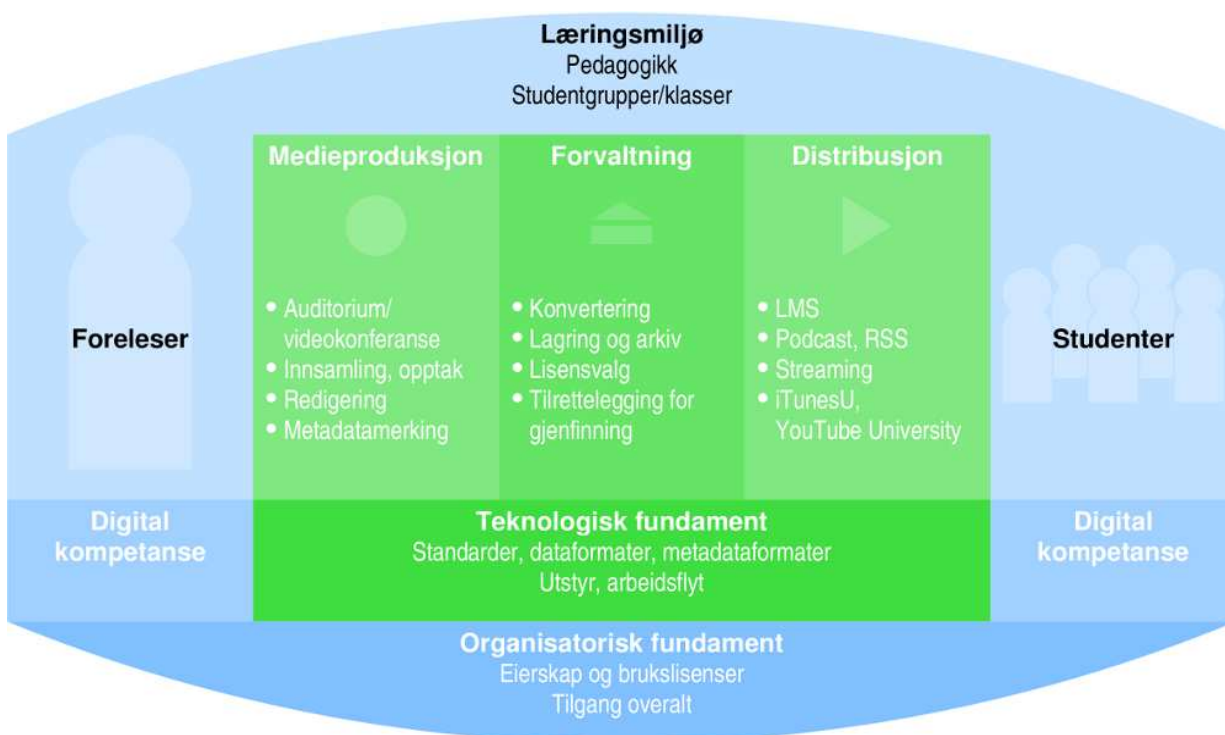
**Læringsmiljø**
Pedagogikk
Studentgrupper/klasser

Foreleser

**Medieproduksjon**
- Auditorium/ videokonferanse
- Innsamling, opptak
- Redigering
- Metadatamerking

**Forvaltning**
- Konvertering
- Lagring og arkiv
- Lisensvalg
- Tilrettelegging for gjenfinning

**Distribusjon**
- LMS
- Podcast, RSS
- Streaming
- iTunesU, YouTube University

Studenter

Digital kompetanse

**Teknologisk fundament**
Standarder, dataformater, metadataformater
Utstyr, arbeidsflyt

Digital kompetanse

**Organisatorisk fundament**
Eierskap og brukslisenser
Tilgang overalt